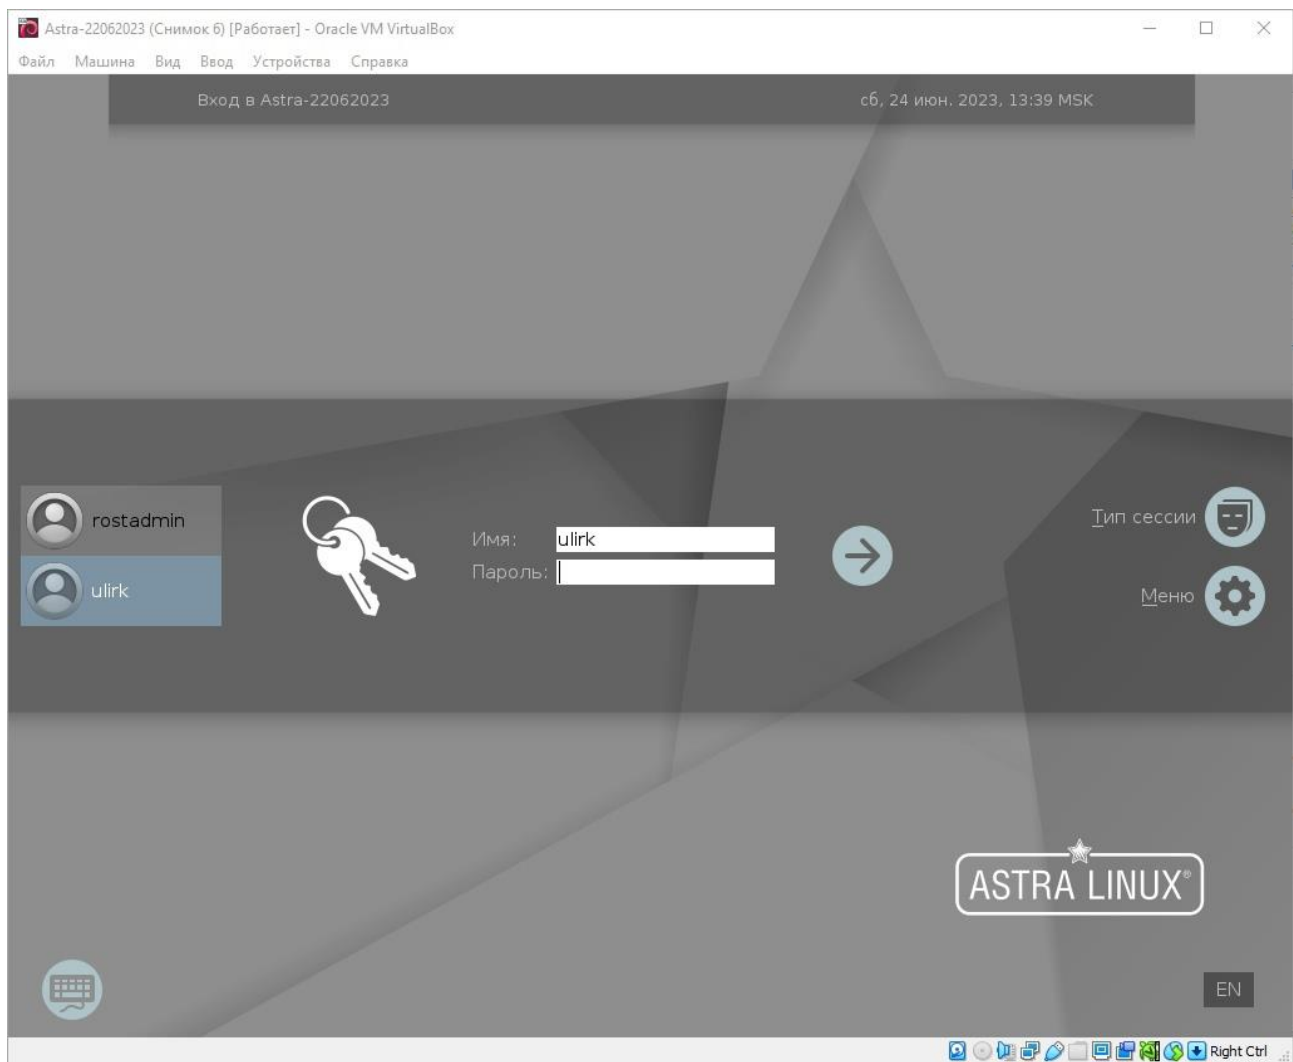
Astra-22062023 (Снимок 6) [Работает] - Oracle VM VirtualBox

Файл Машина Вид Ввод Устройства Справка

Вход в Astra-22062023

сб, 24 июн. 2023, 13:39 MSK

rostadmin

ulirk

Имя: ulirk

Пароль:

Тип сессии

Меню

ASTRA LINUX®

EN

Right Ctrl